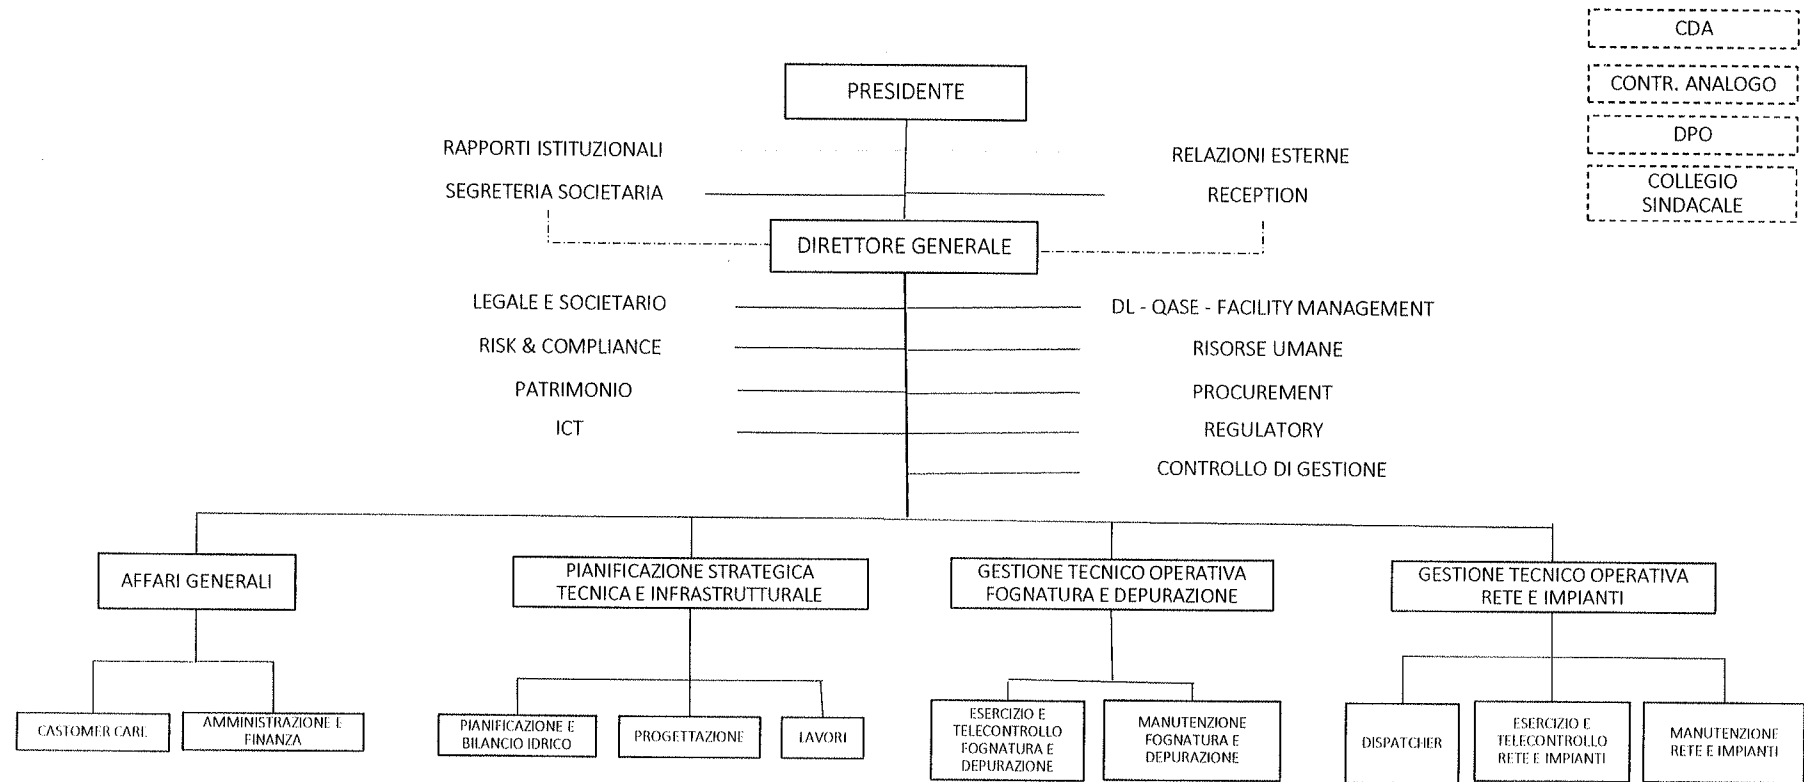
CDA

CONTR. ANALOGO

DPO

COLLEGIO SINDACALE

PRESIDENTE

RAPPORTI ISTITUZIONALI

SEGRETERIA SOCIETARIA

RELAZIONI ESTERNE

RECEPTION

DIRETTORE GENERALE

LEGALE E SOCIETARIO

RISK & COMPLIANCE

PATRIMONIO

ICT

DL - QASE - FACILITY MANAGEMENT

RISORSE UMANE

PROCUREMENT

REGULATORY

CONTROLLO DI GESTIONE

AFFARI GENERALI

PIANIFICAZIONE STRATEGICA TECNICA E INFRASTRUTTURALE

GESTIONE TECNICO OPERATIVA FOGNATURA E DEPURAZIONE

GESTIONE TECNICO OPERATIVA RETE E IMPIANTI

CASTOMER CARE

AMMINISTRAZIONE E FINANZA

PIANIFICAZIONE E BILANCIO IDRICO

PROGETTAZIONE

LAVORI

ESERCIZIO E TELECONTROLLO FOGNATURA E DEPURAZIONE

MANUTENZIONE FOGNATURA E DEPURAZIONE

DISPATCHER

ESERCIZIO E TELECONTROLLO RETE E IMPIANTI

MANUTENZIONE RETE E IMPIANTI